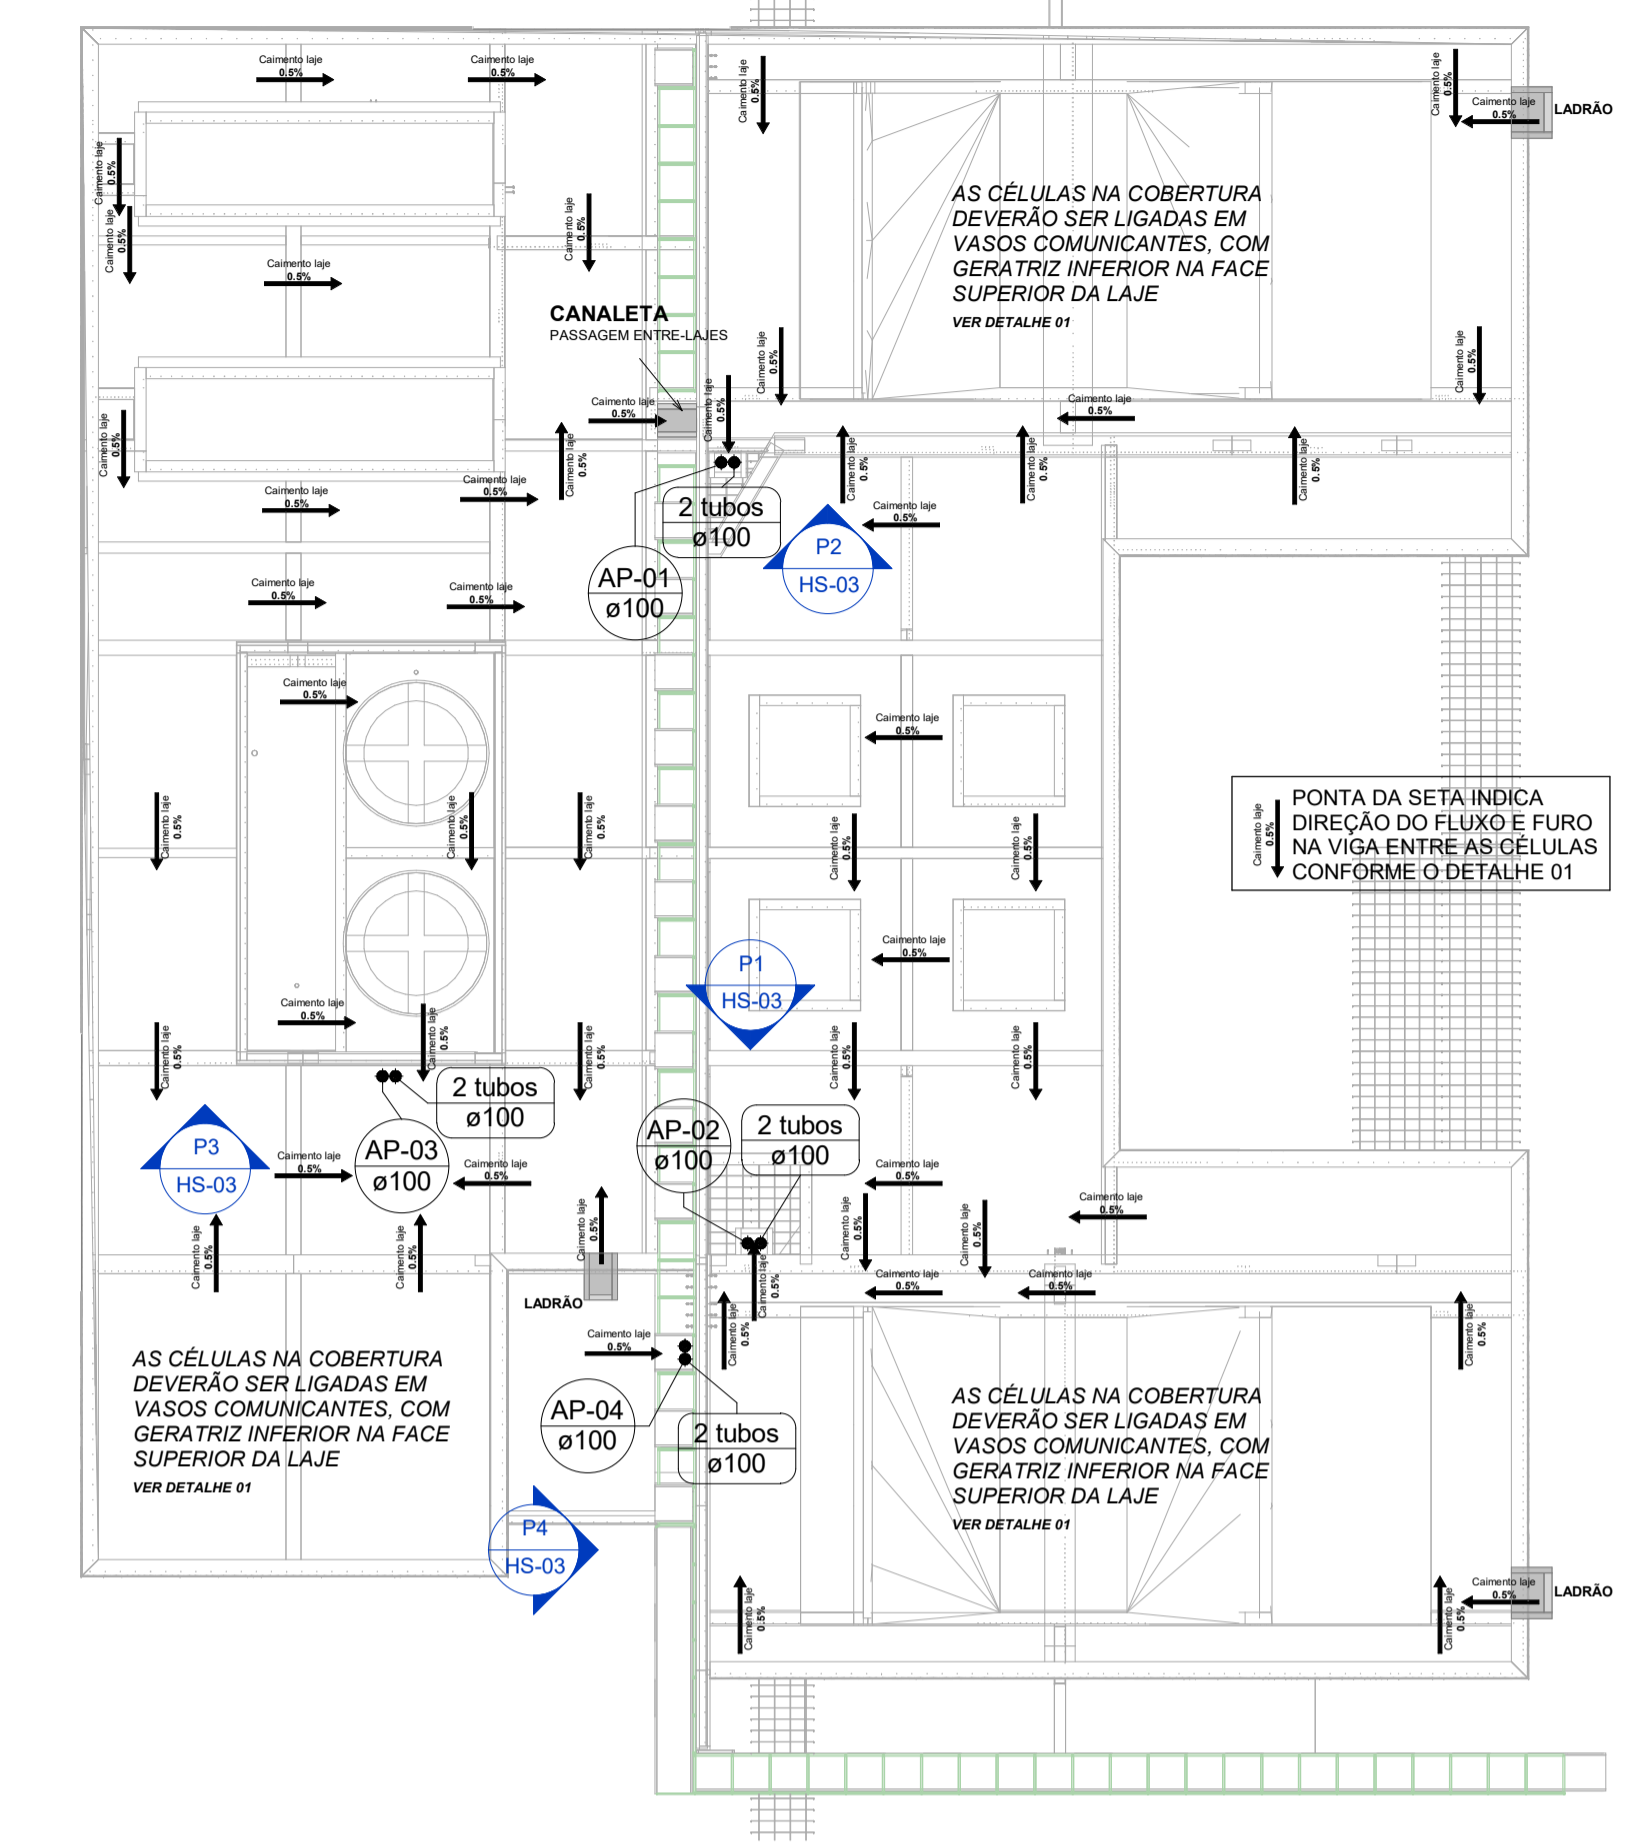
Caimento laje
0.5%

Caimento laje
0.5%

Caimento laje
0.5%

LADRÃO

Caimento laje
0.5%

Caimento laje
0.5%

Caimento laje
0.5%

Caimento laje
0.5%

Caimento laje
0.5%

AS CÉLULAS NA COBERTURA DEVERÃO SER LIGADAS EM VASOS COMUNICANTES, COM GERATRIZ INFERIOR NA FACE SUPERIOR DA LAJE
VER DETALHE 01

CANALETA
PASSAGEM ENTRE-LAJES

Caimento laje
0.5%

Caimento laje
0.5%

Caimento laje
0.5%

Caimento laje
0.5%

Caimento laje
0.5%

Caimento laje
0.5%

Caimento laje
0.5%

Caimento laje
0.5%

Caimento laje
0.5%

Caimento laje
0.5%

Caimento laje
0.5%

2 tubos
ø100

Caimento laje
0.5%

P2
HS-03

AP-01
ø100

Caimento laje
0.5%

Caimento laje
0.5%

Caimento laje
0.5%

Caimento laje
0.5%

PONTA DA SETA INDICA DIREÇÃO DO FLUXO E FURO NA VIGA ENTRE AS CÉLULAS CONFORME O DETALHE 01

Caimento laje
0.5%

Caimento laje
0.5%

Caimento laje
0.5%

Caimento laje
0.5%

Caimento laje
0.5%

Caimento laje
0.5%

Caimento laje
0.5%

P1
HS-03

Caimento laje
0.5%

Caimento laje
0.5%

Caimento laje
0.5%

Caimento laje
0.5%

Caimento laje
0.5%

2 tubos
ø100

P3
HS-03

Caimento laje
0.5%

AP-03
ø100

Caimento laje
0.5%

AP-02
ø100

2 tubos
ø100

Caimento laje
0.5%

Caimento laje
0.5%

Caimento laje
0.5%

Caimento laje
0.5%

Caimento laje
0.5%

Caimento laje
0.5%

Caimento laje
0.5%

Caimento laje
0.5%

Caimento laje
0.5%

Caimento laje
0.5%

LADRÃO

Caimento laje
0.5%

Caimento laje
0.5%

Caimento laje
0.5%

Caimento laje
0.5%

AS CÉLULAS NA COBERTURA DEVERÃO SER LIGADAS EM VASOS COMUNICANTES, COM GERATRIZ INFERIOR NA FACE SUPERIOR DA LAJE
VER DETALHE 01

AP-04
ø100

2 tubos
ø100

AS CÉLULAS NA COBERTURA DEVERÃO SER LIGADAS EM VASOS COMUNICANTES, COM GERATRIZ INFERIOR NA FACE SUPERIOR DA LAJE
VER DETALHE 01

P4
HS-03

Caimento laje
0.5%

Caimento laje
0.5%

Caimento laje
0.5%

LADRÃO